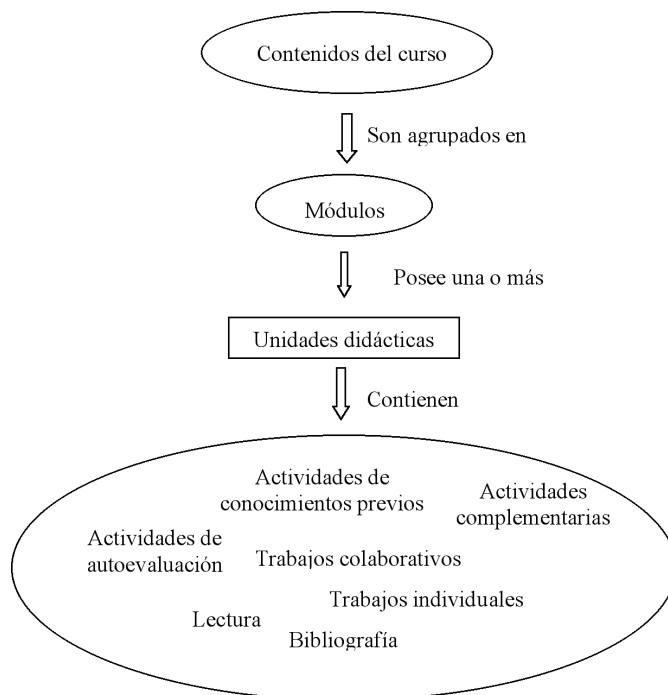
Contenidos del curso

Son agrupados en

Módulos

Posee una o más

Unidades didácticas

Contienen

Actividades de conocimientos previos

Actividades complementarias

Actividades de autoevaluación

Trabajos colaborativos

Trabajos individuales

Lectura

Bibliografía